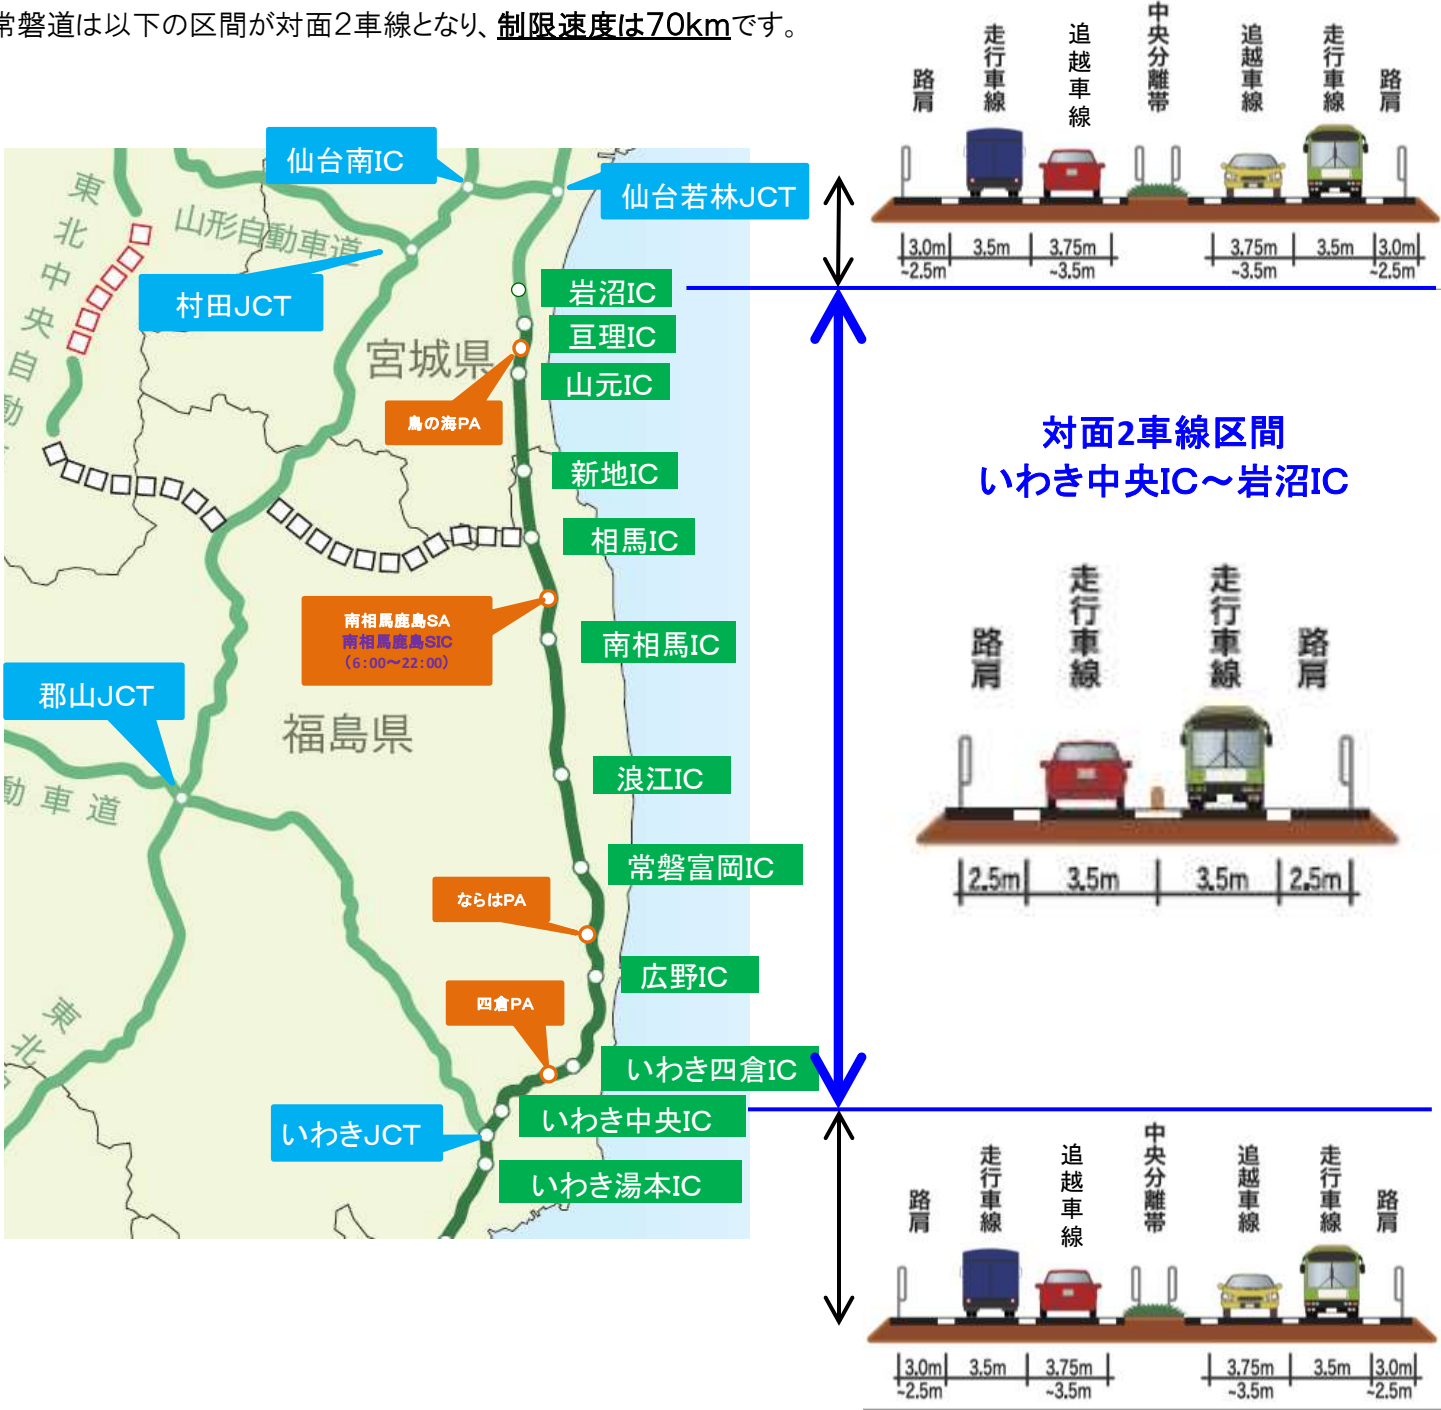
常磐道は以下の区間が対面2車線となり、制限速度は70kmです。

仙台南IC
仙台若林JCT
東北中央自動
山形自動車道
村田JCT
岩沼IC
亘理IC
宮城県
山元IC
鳥の海PA
新地IC
相馬IC
南相馬鹿島SA
南相馬鹿島SIC
(6:00〜22:00)
南相馬IC
郡山JCT
福島県
動車道
浪江IC
常磐富岡IC
ならはPA
広野IC
四倉PA
東北
いわき四倉IC
いわき中央IC
いわきJCT
いわき湯本IC

路肩
走行車線
追越車線
中央分離帯
追越車線
走行車線
路肩
3.0m ~2.5m
3.5m
3.75m ~3.5m
3.75m ~3.5m
3.5m
3.0m ~2.5m

対面2車線区間
いわき中央IC〜岩沼IC

路肩
走行車線
走行車線
路肩
2.5m
3.5m
3.5m
2.5m

路肩
走行車線
追越車線
中央分離帯
追越車線
走行車線
路肩
3.0m ~2.5m
3.5m
3.75m ~3.5m
3.75m ~3.5m
3.5m
3.0m ~2.5m